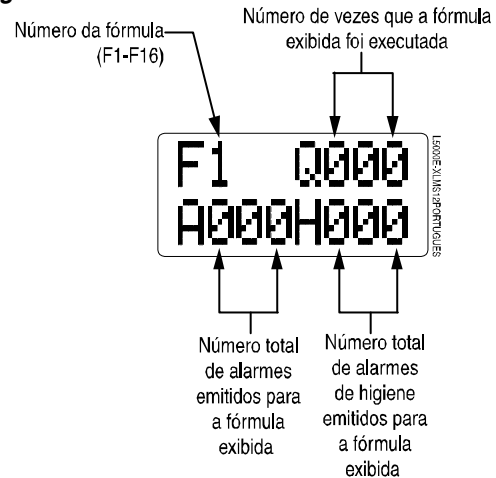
Número da fórmula (F1-F16)

Número de vezes que a fórmula exibida foi executada

F1 0000
A000H000

L5009EXLMS12PORTUGUES

Número total de alarmes emitidos para a fórmula exibida

Número total de alarmes de higiene emitidos para a fórmula exibida